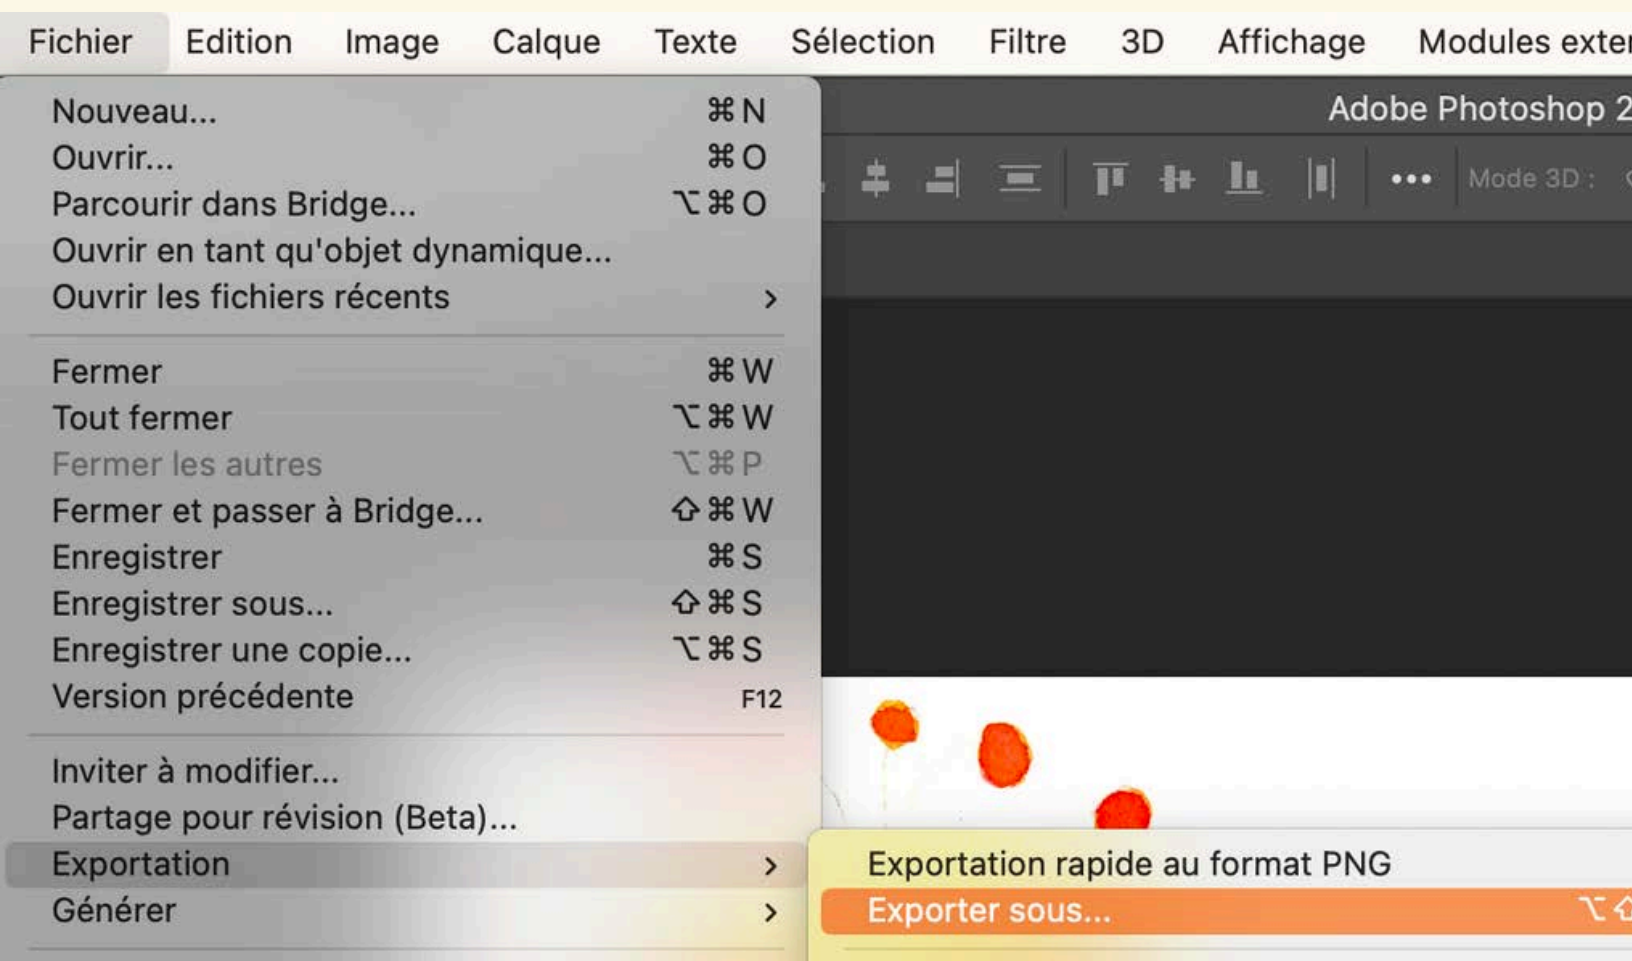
Fichier Edition Image Calque Texte Sélection Filtre 3D Affichage Modules exter

Adobe Photoshop 2

Mode 3D :

Nouveau... ⌘N
Ouvrir... ⌘O
Parcourir dans Bridge... ⌥⌘O
Ouvrir en tant qu'objet dynamique...
Ouvrir les fichiers récents >

Fermer ⌘W
Tout fermer ⌥⌘W
Fermer les autres ⌥⌘P
Fermer et passer à Bridge... ⇧⌘W
Enregistrer ⌘S
Enregistrer sous... ⇧⌘S
Enregistrer une copie... ⌥⌘S
Version précédente F12

Inviter à modifier...
Partage pour révision (Beta)...
Exportation >
Générer >

Exportation rapide au format PNG
Exporter sous... ⌥⇧